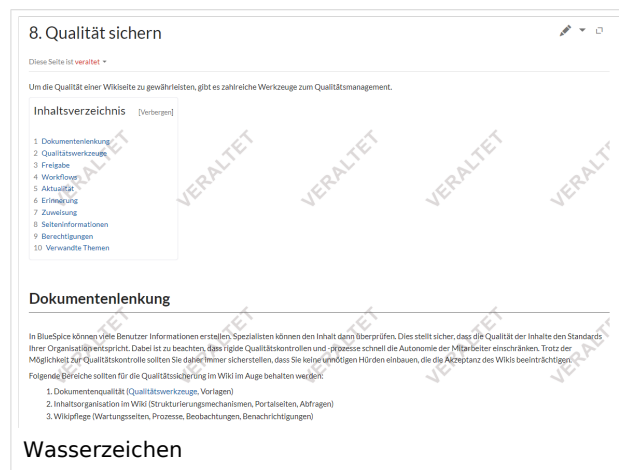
8. Qualität sichern

Diese Seite ist veraltet

Um die Qualität einer Wikiseite zu gewährleisten, gibt es zahlreiche Werkzeuge zum Qualitätsmanagement.

Inhaltsverzeichnis [Verbergen]

1 Dokumentenlenkung
2 Qualitätswerkzeuge
3 Freigabe
4 Workflows
5 Aktualität
6 Erinnerung
7 Zuweisung
8 Seiteninformationen
9 Berechtigungen
10 Verwandte Themen

VERALTET VERALTET VERALTET VERALTET VERALTET VERALTET

Dokumentenlenkung

In BlueSpice können viele Benutzer Informationen erstellen. Spezialisten können den Inhalt dann überprüfen. Dies stellt sicher, dass die Qualität der Inhalte den Standards Ihrer Organisation entspricht. Dabei ist zu beachten, dass rigide Qualitätskontrollen und -prozesse schnell die Autonomie der Mitarbeiter einschränken. Trotz der Möglichkeit zur Qualitätskontrolle sollten Sie daher immer sicherstellen, dass Sie keine unnötigen Hürden einbauen, die die Akzeptanz des Wikis beeinträchtigen.

Folgende Bereiche sollten für die Qualitätssicherung im Wiki im Auge behalten werden:

1. Dokumentenqualität (Qualitätswerkzeuge, Vorlagen)
2. Inhaltsorganisation im Wiki (Strukturierungsmechanismen, Portalseiten, Abfragen)
3. Wikipflege (Wartungsseiten, Prozesse, Beobachtungen, Benachrichtigungen)

VERALTET VERALTET VERALTET VERALTET VERALTET

Wasserzeichen